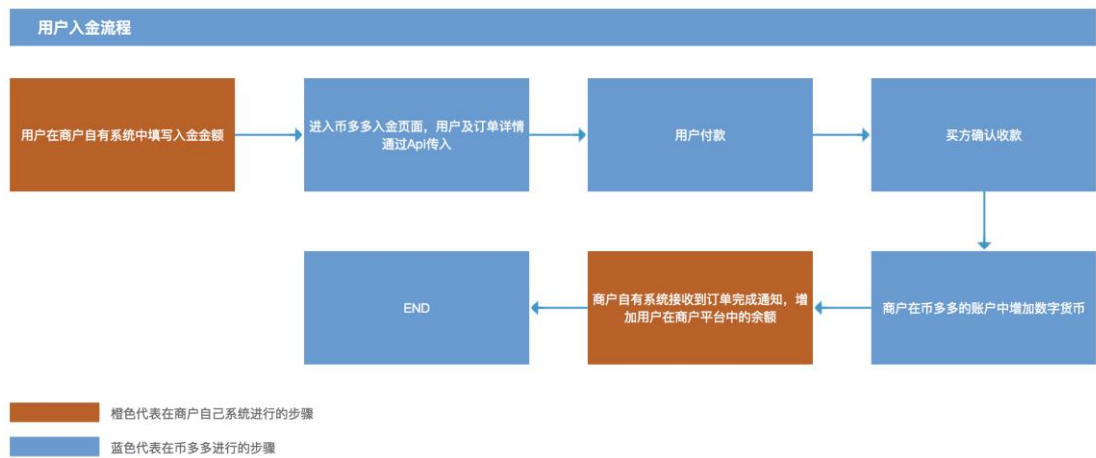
用户入金流程

用户在商户自有系统中填写入金金额

进入币多多入金页面，用户及订单详情通过Api传入

用户付款

买方确认收款

商户在币多多的账户中增加数字货币

商户自有系统接收到订单完成通知，增加用户在商户平台中的余额

END

橙色代表在商户自己系统进行的步骤

蓝色代表在币多多进行的步骤